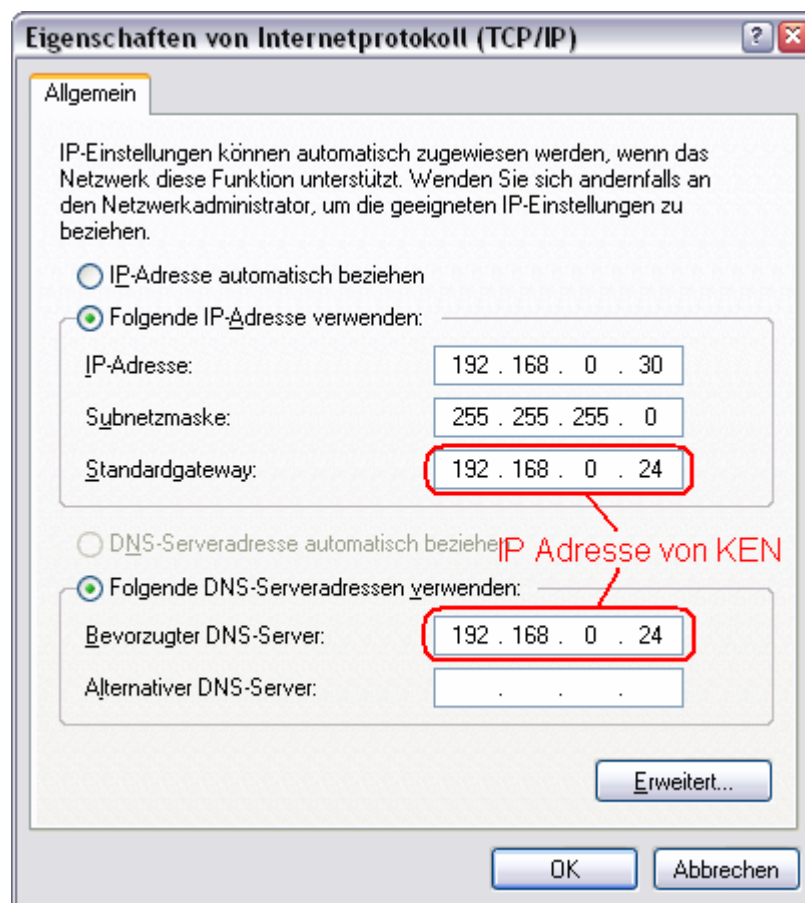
Eigenschaften von Internetprotokoll (TCP/IP)

?

Allgemein

IP-Einstellungen können automatisch zugewiesen werden, wenn das Netzwerk diese Funktion unterstützt. Wenden Sie sich andernfalls an den Netzwerkadministrator, um die geeigneten IP-Einstellungen zu beziehen.

IP-Adresse automatisch beziehen

Folgende IP-Adresse verwenden:

IP-Adresse: 192 . 168 . 0 . 30

Subnetzmaske: 255 . 255 . 255 . 0

Standardgateway: 192 . 168 . 0 . 24

DNS-Serveradresse automatisch beziehe

IP Adresse von KEN

Folgende DNS-Serveradressen verwenden:

Bevorzugter DNS-Server: 192 . 168 . 0 . 24

Alternativer DNS-Server: . . .

Erweitert...

OK

Abbrechen